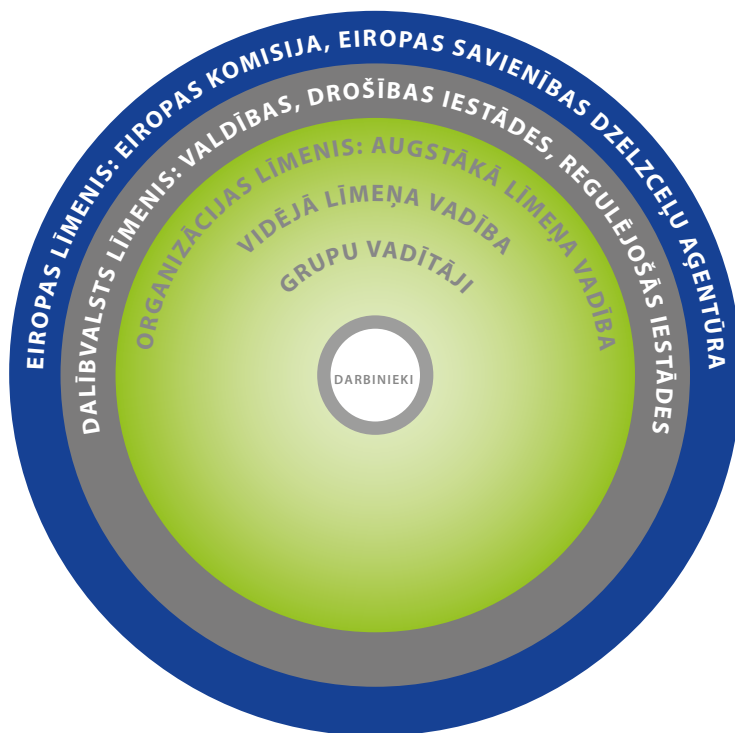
EIROPAS LĪMENIS: EIROPAS KOMISIJA, EIROPAS SAVIENĪBAS DZELZCEĻU AĢENTŪRA

DALĪBVALSTS LĪMENIS: VALDĪBAS, DROŠĪBAS IESTĀDES, REGULĒJOŠĀS IESTĀDES

ORGANIZĀCIJAS LĪMENIS: AUGSTĀKĀ LĪMEŅA VADĪBA

VIDĒJĀ LĪMEŅA VADĪBA

GRUPU VADĪTĀJI

DARBINIEKI